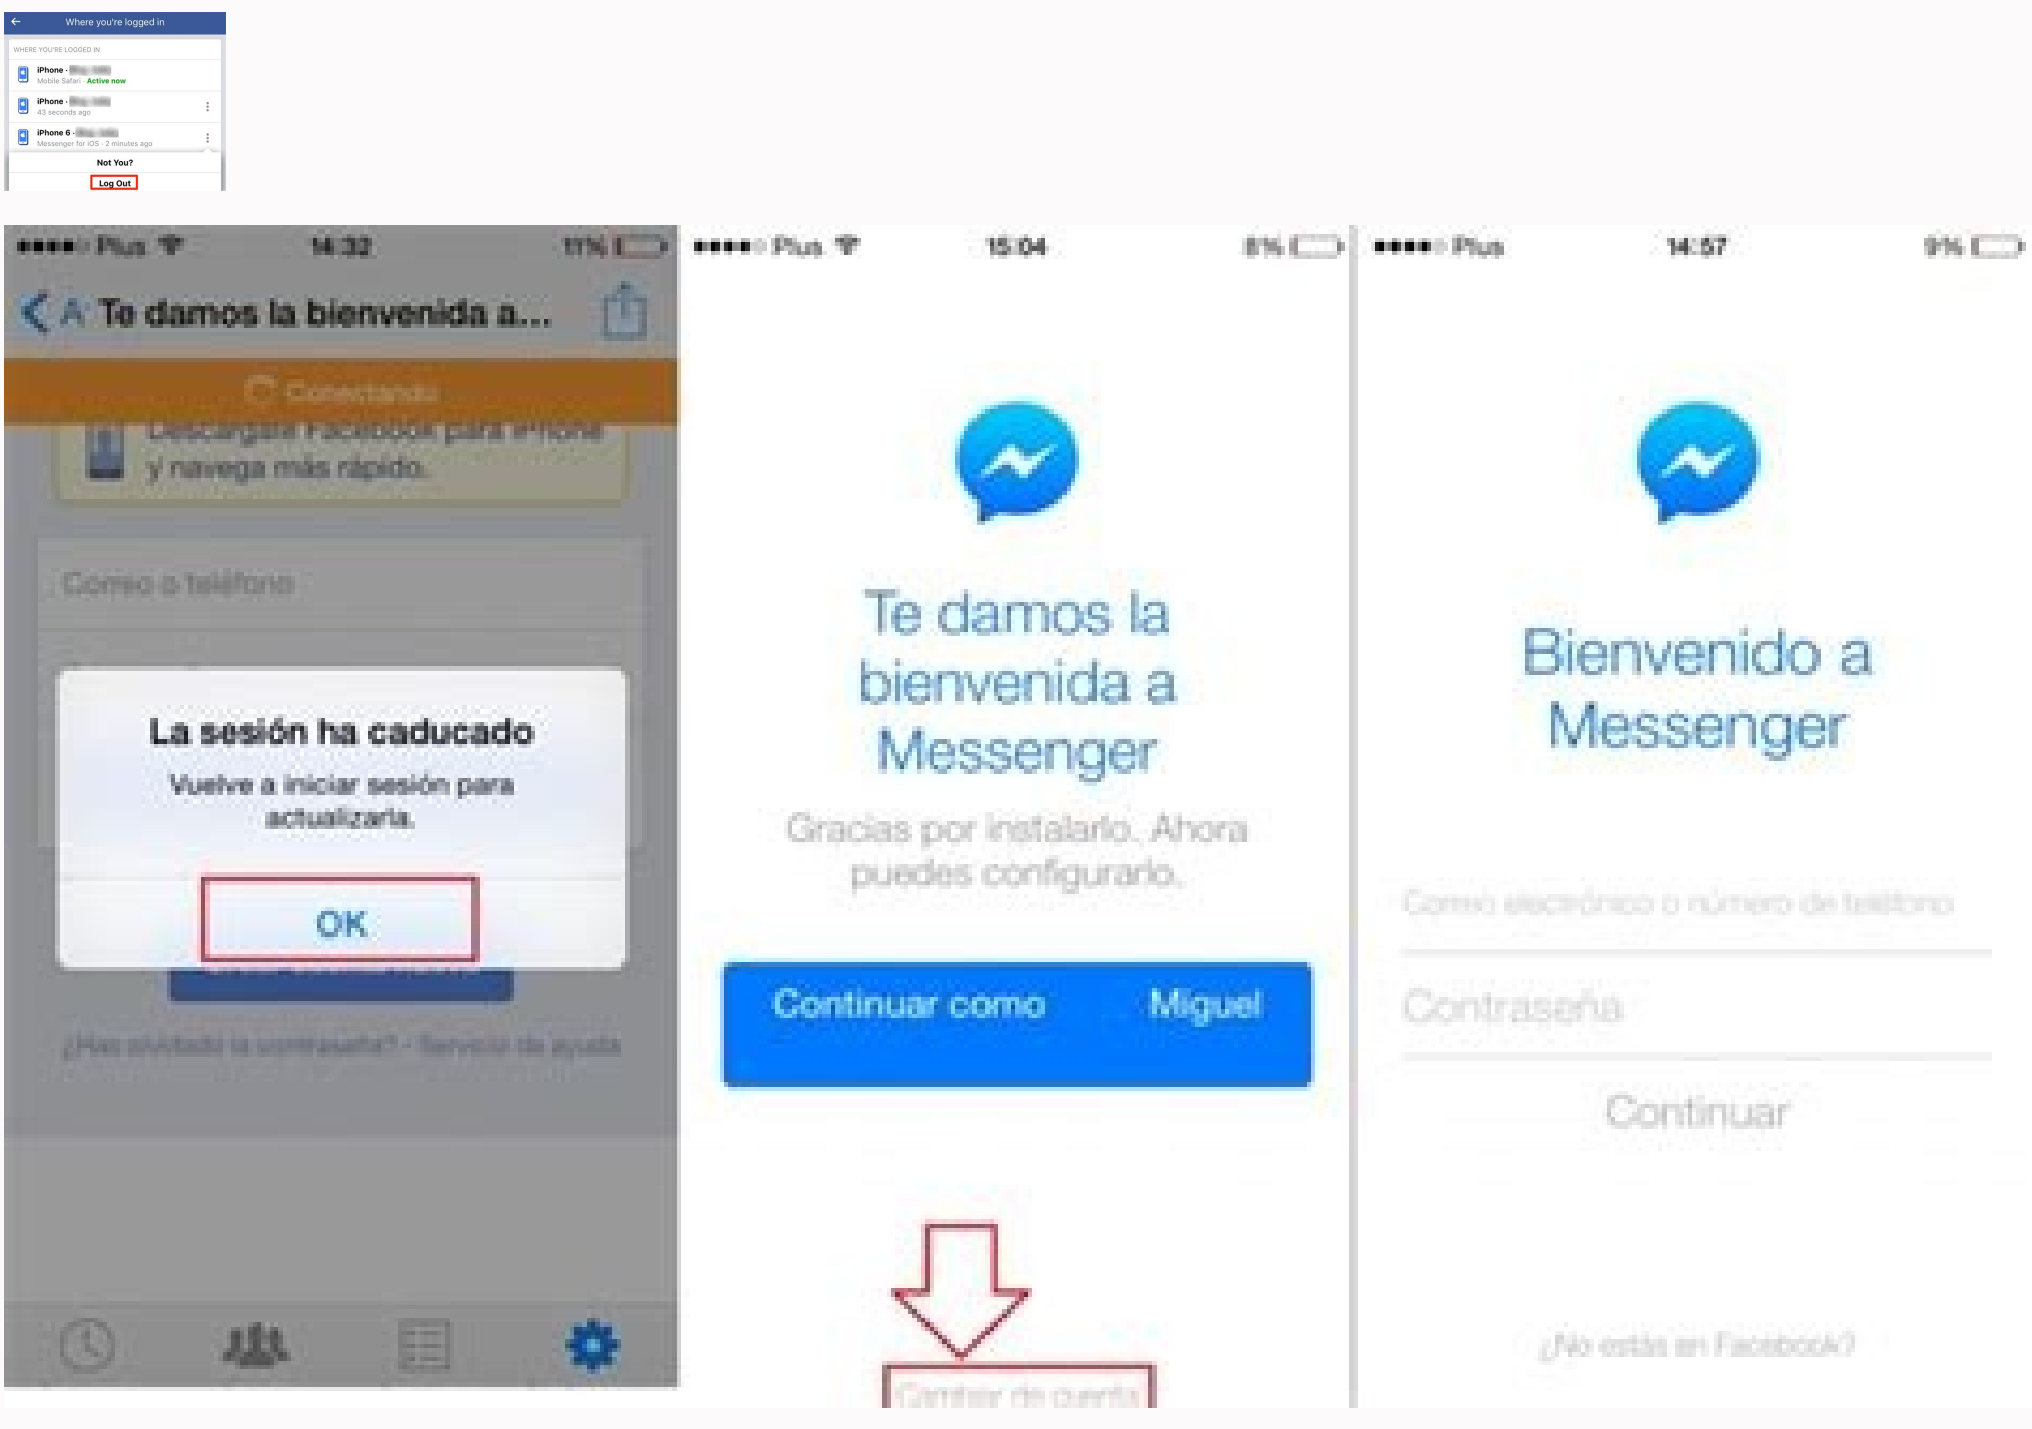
Where you're logged in

WHERE YOU'RE LOGGED IN

iPhone · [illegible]
Mobile Safari · Active now

iPhone · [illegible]
43 seconds ago

iPhone 6 · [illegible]
Messenger for iOS · 2 minutes ago

Not You?

Log Out

●●●●○ Plus 14:32 11%

A Te damos la bienvenida a...

Conectando

Descargar Facebook para iPhone y navega más rápido.

Correo o teléfono

La sesión ha caducado

Vuelve a iniciar sesión para actualizarla.

OK

¿Has olvidado la contraseña? · Servicio de ayuda

●●●●○ Plus 15:04 8%

Te damos la bienvenida a Messenger

Gracias por instalarlo. Ahora puedes configurarlo.

Continuar como Miguel

Cambiar de cuenta

●●●●○ Plus 14:57 9%

Bienvenido a Messenger

Correo electrónico o número de teléfono

Contraseña

Continuar

¿No estás en Facebook?